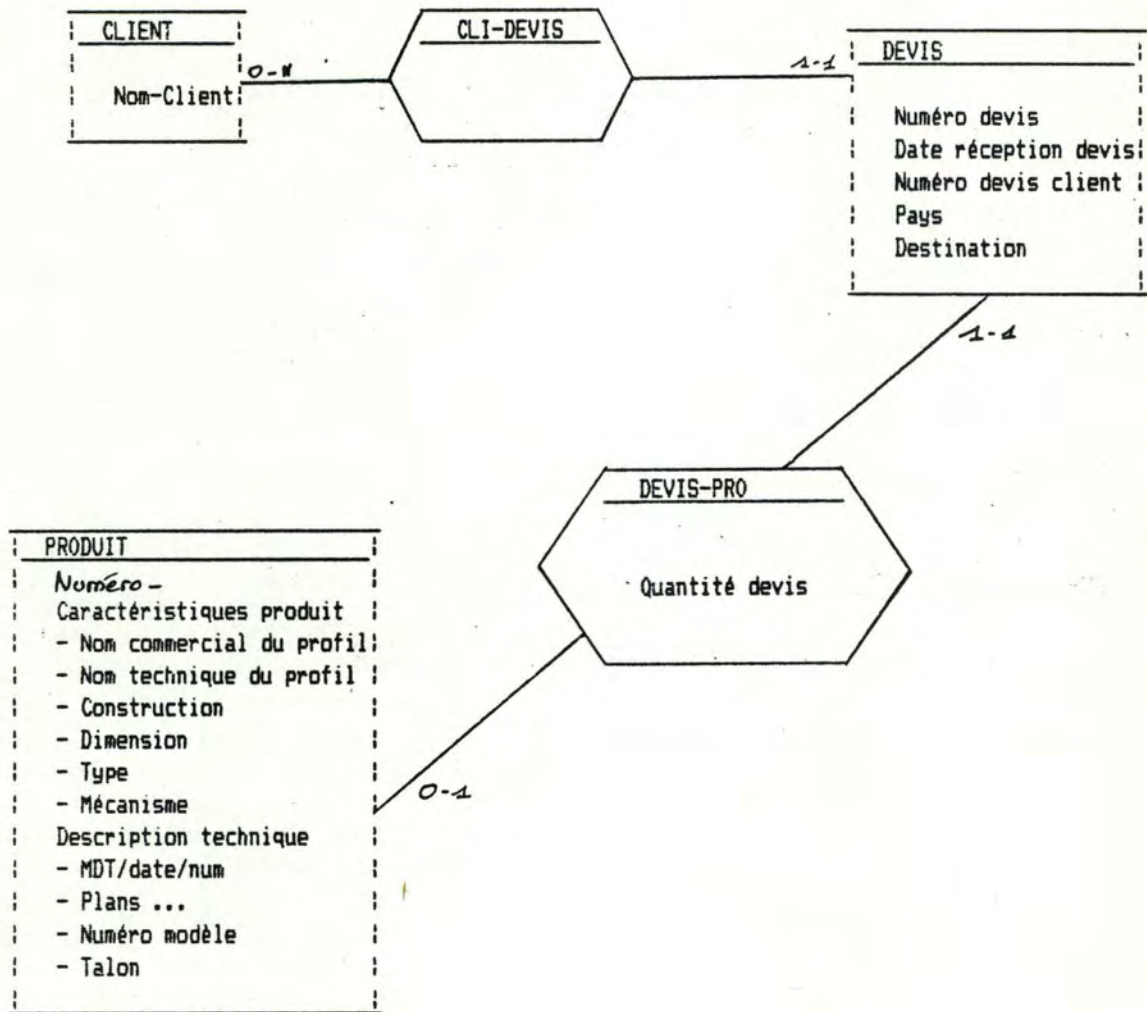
CLIENT

Nom-Client

0-N

CLI-DEVIS

1-1

DEVIS

Numéro devis
Date réception devis
Numéro devis client
Pays
Destination

1-1

DEVIS-PRO

Quantité devis

0-1

PRODUIT

Numéro –
Caractéristiques produit
- Nom commercial du profil
- Nom technique du profil
- Construction
- Dimension
- Type
- Mécanisme
Description technique
- MDT/date/num
- Plans ...
- Numéro modèle
- Talon